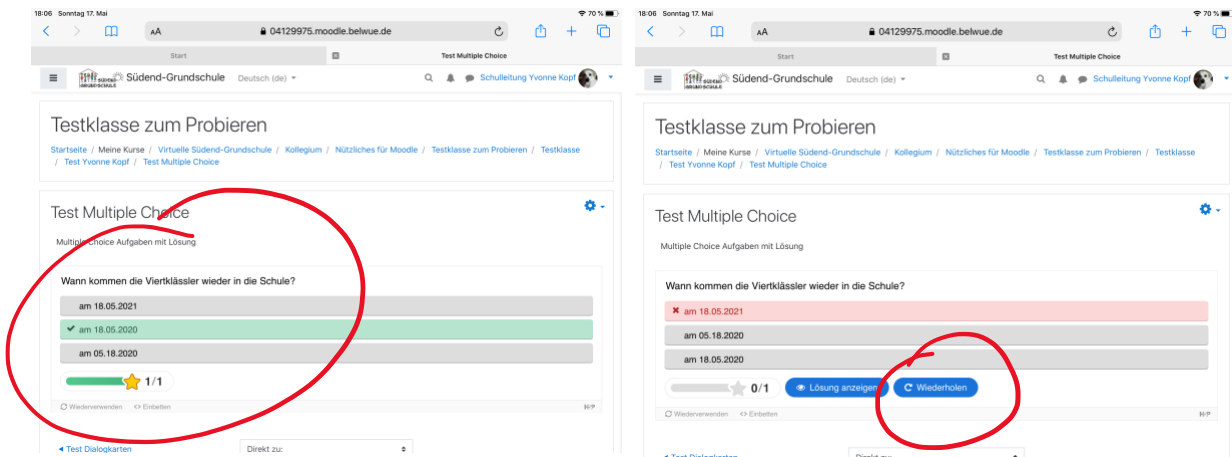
18:06 Sonntag 17. Mai
70 %
AA
04129975.moodle.belwue.de
Start
Test Multiple Choice
Südend-Grundschule
Deutsch (de)
Schulleitung Yvonne Kopf

Testklasse zum Probieren

Startseite / Meine Kurse / Virtuelle Südend-Grundschule / Kollegium / Nützliches für Moodle / Testklasse zum Probieren / Testklasse / Test Yvonne Kopf / Test Multiple Choice

Test Multiple Choice

Multiple Choice Aufgaben mit Lösung

Wann kommen die Viertklässler wieder in die Schule?

am 18.05.2021

am 18.05.2020

am 05.18.2020

1/1

Wiederverwenden
Einbetten
H-P

◂ Test Dialogkarten
Direkt zu:

18:06 Sonntag 17. Mai
70 %
AA
04129975.moodle.belwue.de
Start
Test Multiple Choice
Südend-Grundschule
Deutsch (de)
Schulleitung Yvonne Kopf

Testklasse zum Probieren

Startseite / Meine Kurse / Virtuelle Südend-Grundschule / Kollegium / Nützliches für Moodle / Testklasse zum Probieren / Testklasse / Test Yvonne Kopf / Test Multiple Choice

Test Multiple Choice

Multiple Choice Aufgaben mit Lösung

Wann kommen die Viertklässler wieder in die Schule?

am 18.05.2021

am 05.18.2020

am 18.05.2020

0/1
Lösung anzeigen
Wiederholen

Wiederverwenden
Einbetten
H-P

◂ Test Dialogkarten
Direkt zu: